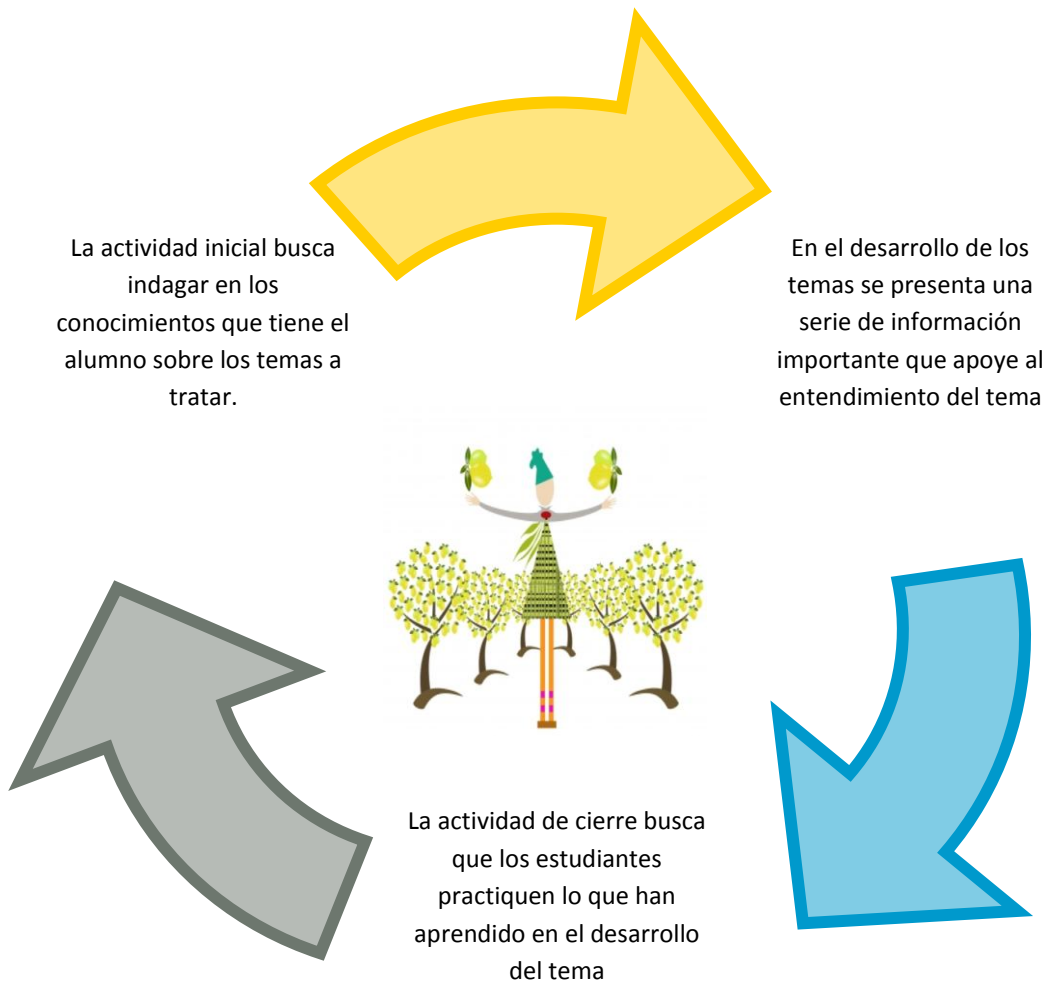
La actividad inicial busca indagar en los conocimientos que tiene el alumno sobre los temas a tratar.

En el desarrollo de los temas se presenta una serie de información importante que apoye al entendimiento del tema

La actividad de cierre busca que los estudiantes practiquen lo que han aprendido en el desarrollo del tema